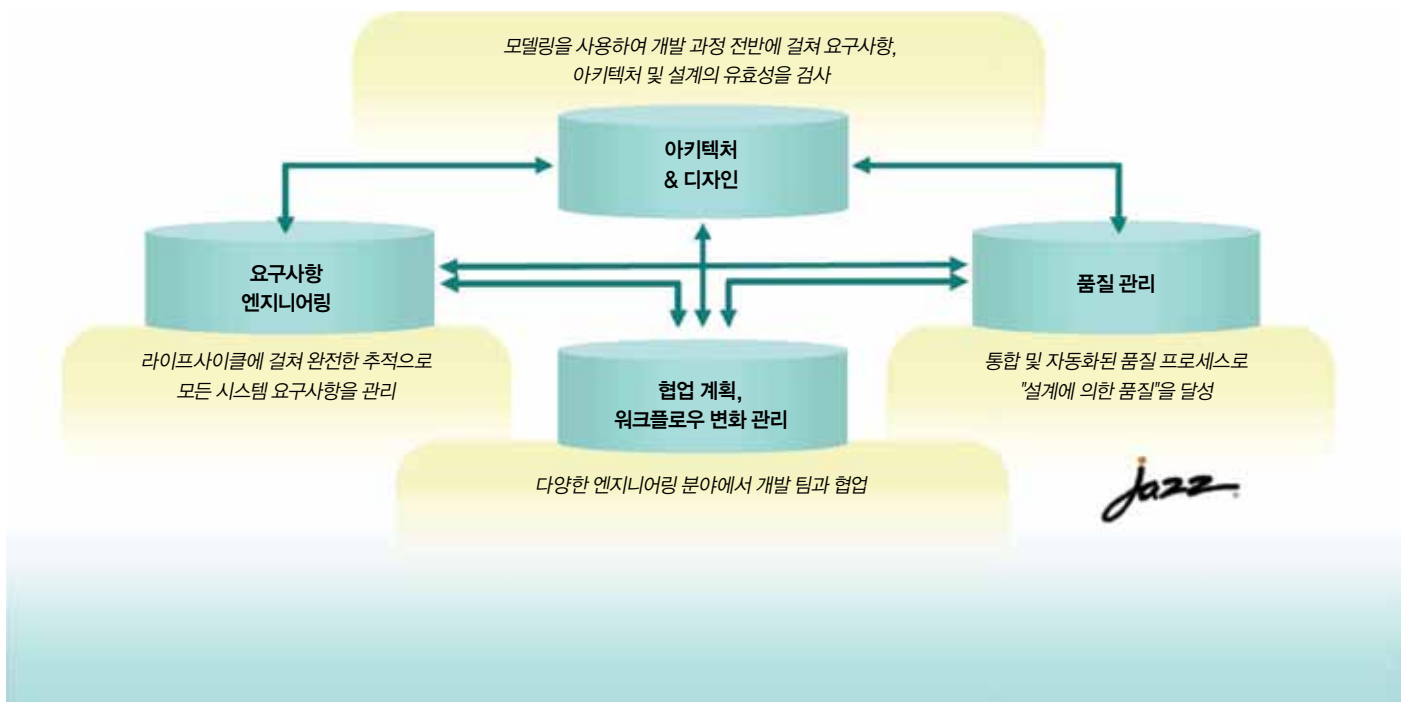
모델링을 사용하여 개발 과정 전반에 걸쳐 요구사항, 아키텍처 및 설계의 유효성을 검사

아키텍처
& 디자인

요구사항
엔지니어링

품질 관리

라이프사이클에 걸쳐 완전한 추적으로 모든 시스템 요구사항을 관리

협업 계획,
워크플로우 변화 관리

통합 및 자동화된 품질 프로세스로 "설계에 의한 품질"을 달성

다양한 엔지니어링 분야에서 개발 팀과 협업

Jazz